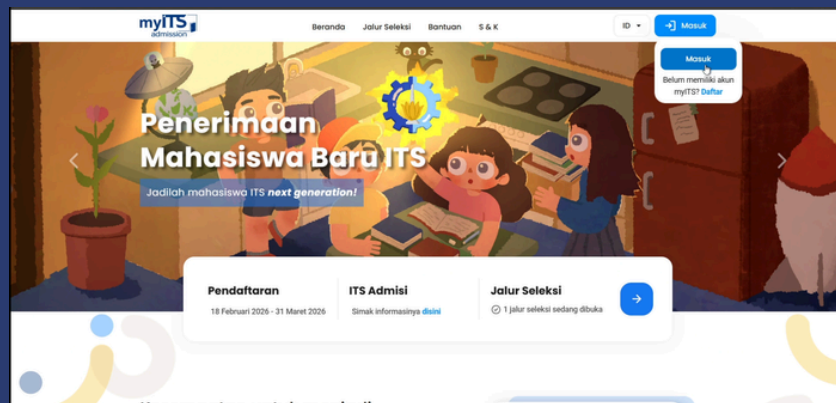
myITS admission

Beranda Jalur Seleksi Bantuan S & K

ID Masuk

Masuk

Belum memiliki akun myITS? Daftar

Penerimaan Mahasiswa Baru ITS

Jadilah mahasiswa ITS *next generation!*

Pendaftaran
18 Februari 2026 - 31 Maret 2026

ITS Admisi
Simak informasinya disini

Jalur Seleksi
1 jalur seleksi sedang dibuka